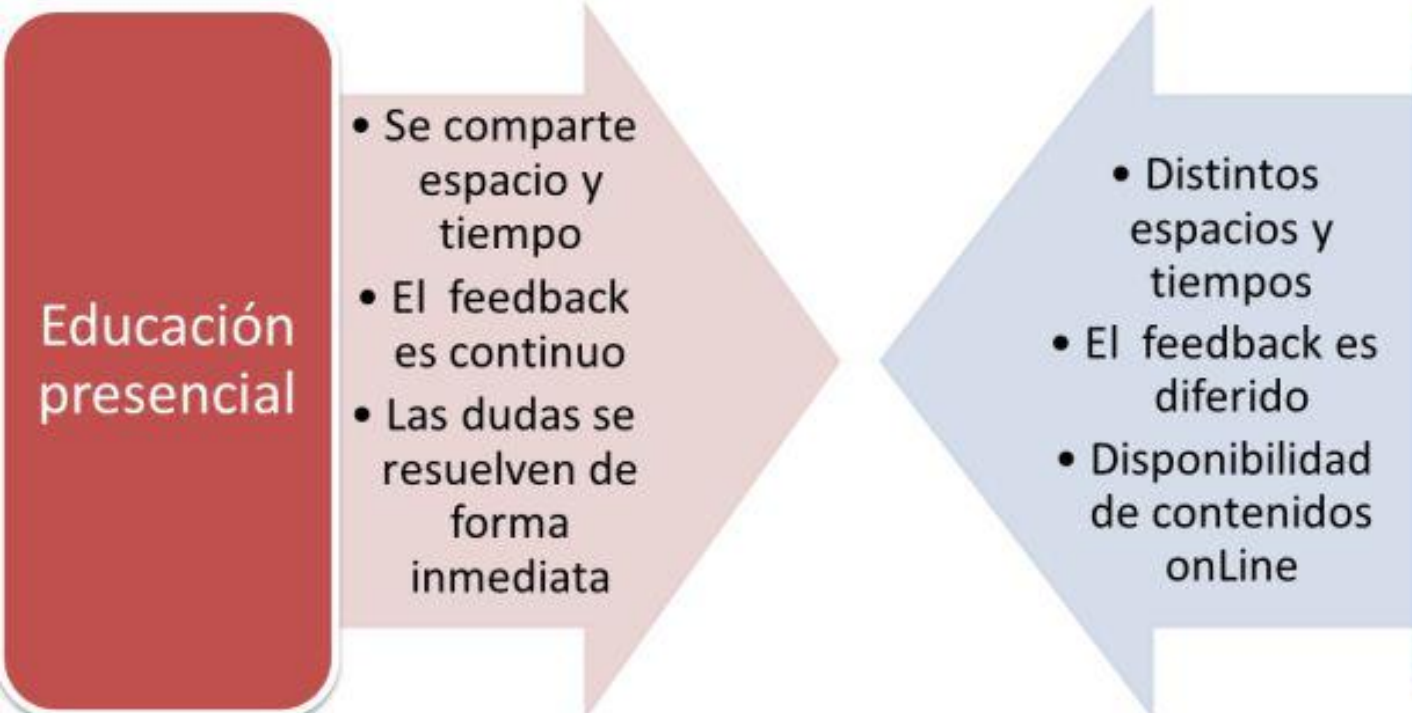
Educación presencial

• Se comparte espacio y tiempo
• El feedback es continuo
• Las dudas se resuelven de forma inmediata

• Distintos espacios y tiempos
• El feedback es diferido
• Disponibilidad de contenidos onLine